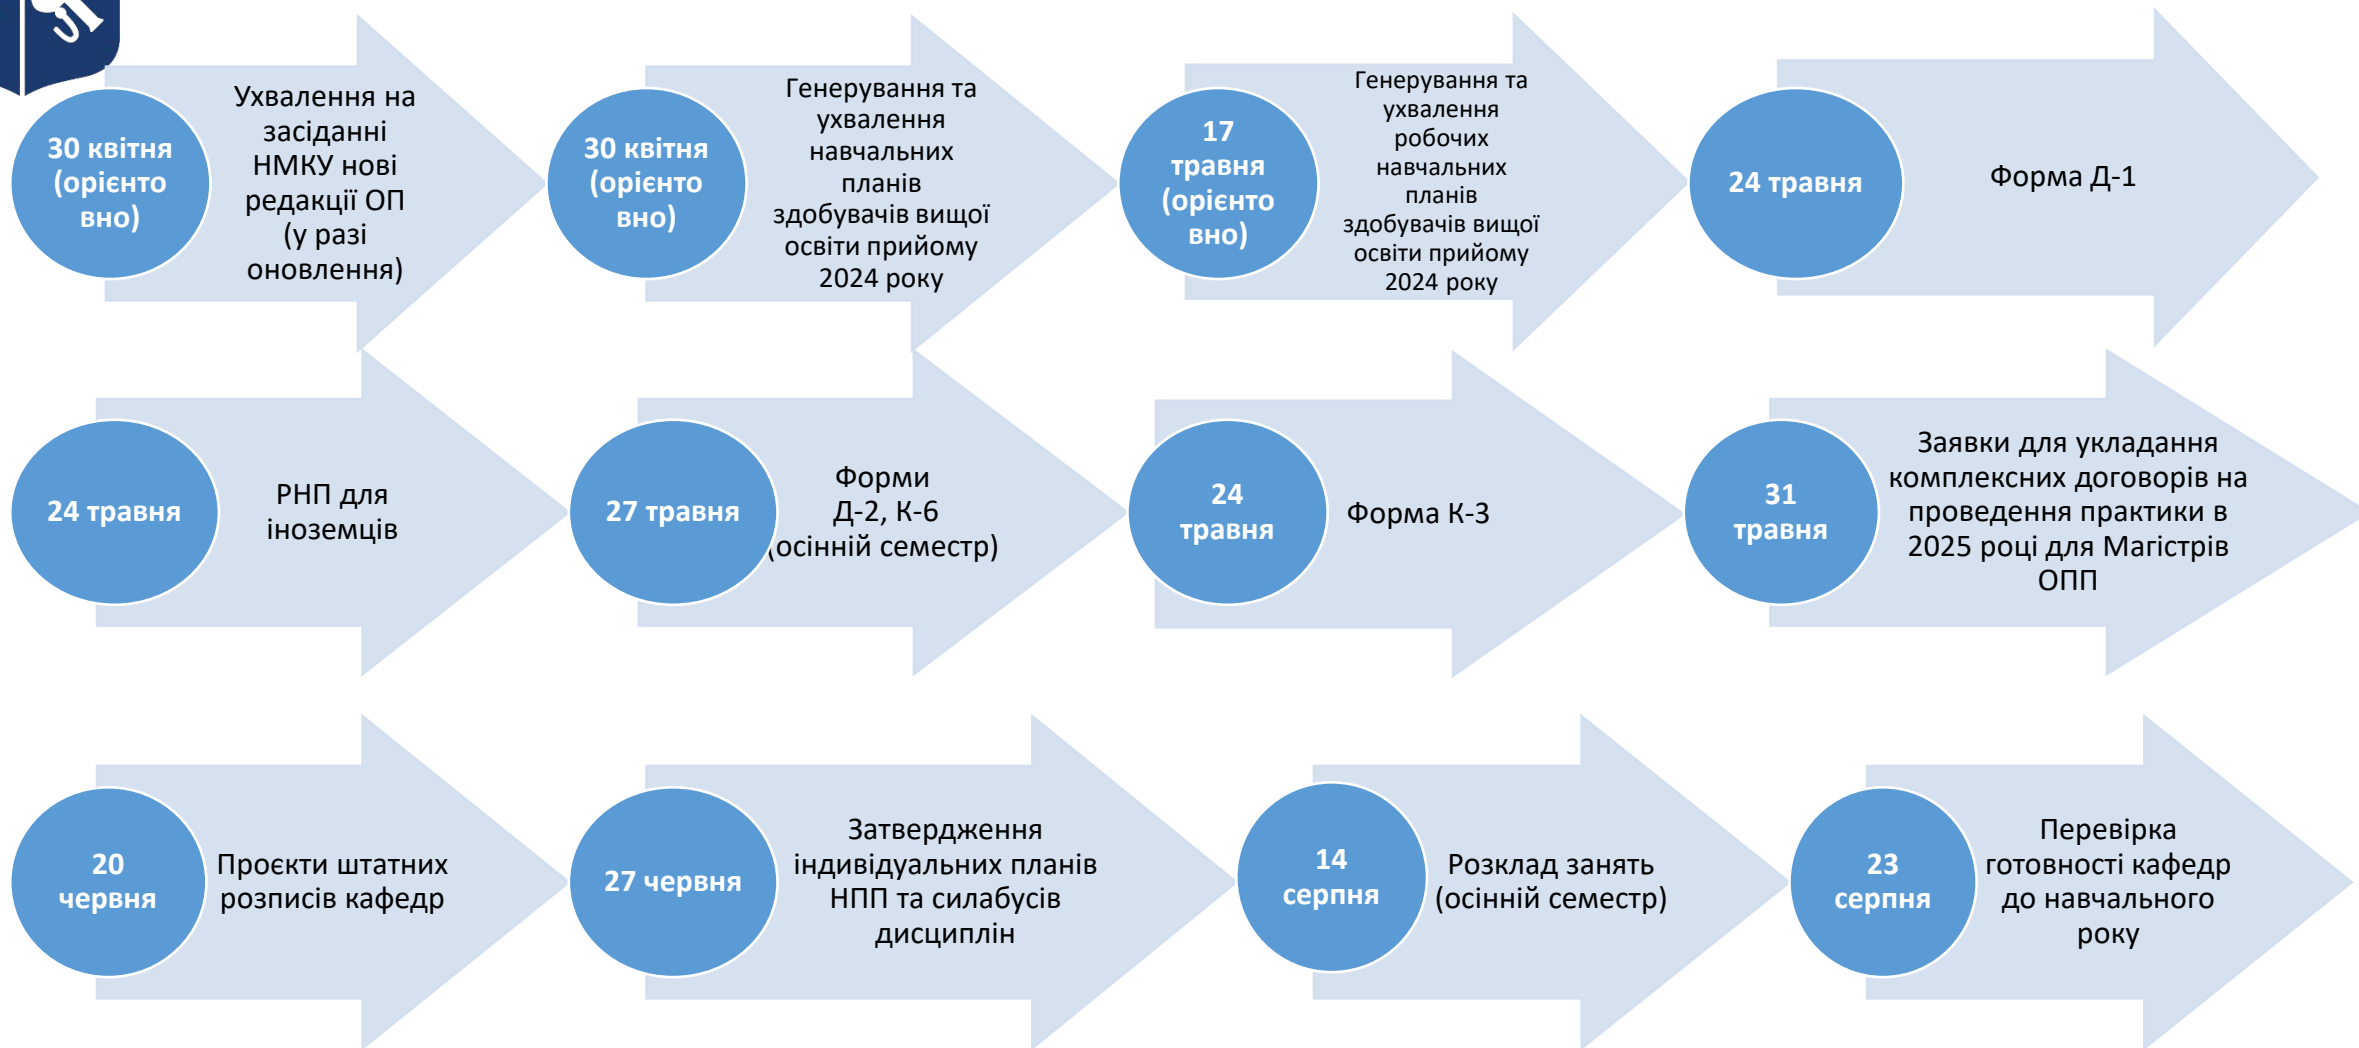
30 квітня (орієнто вно)

Ухвалення на засіданні НМКУ нові редакції ОП (у разі оновлення)

30 квітня (орієнто вно)

Генерування та ухвалення навчальних планів здобувачів вищої освіти прийому 2024 року

17 травня (орієнто вно)

Генерування та ухвалення робочих навчальних планів здобувачів вищої освіти прийому 2024 року

24 травня

Форма Д-1

24 травня

РНП для іноземців

27 травня

Форми Д-2, К-6 (осінній семестр)

24 травня

Форма К-3

31 травня

Заявки для укладання комплексних договорів на проведення практики в 2025 році для Магістрів ОПП

20 червня

Проєкти штатних розписів кафедр

27 червня

Затвердження індивідуальних планів НПП та силабусів дисциплін

14 серпня

Розклад занять (осінній семестр)

23 серпня

Перевірка готовності кафедр до навчального року